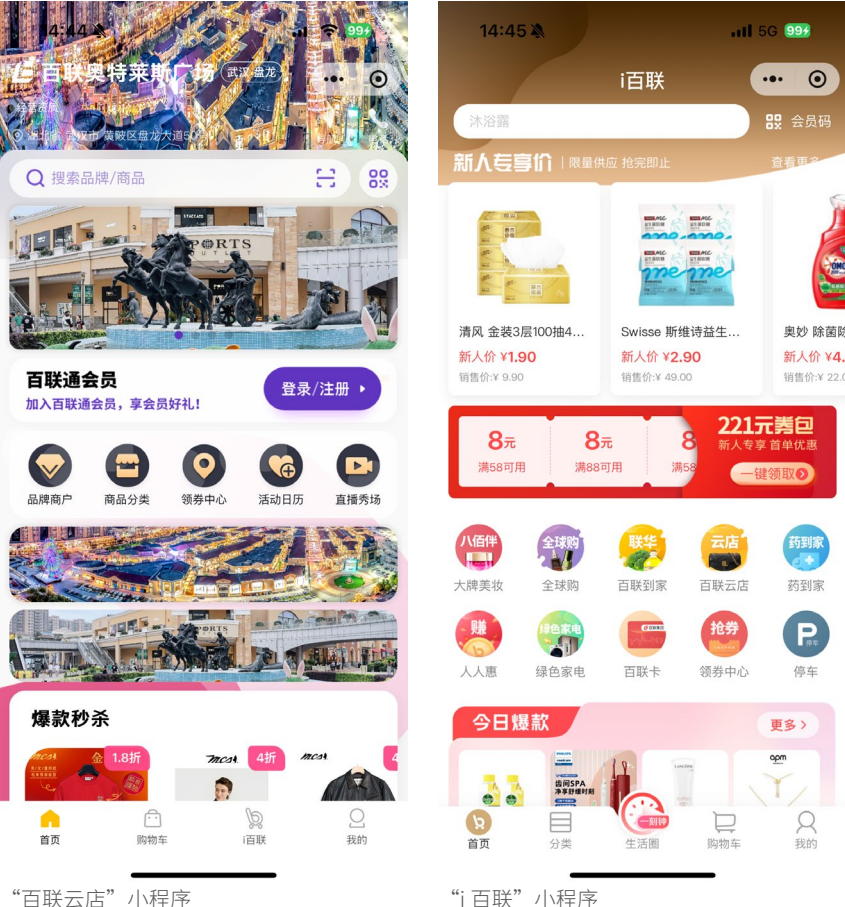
14:44 99

百联奥特莱斯广场 武汉 盘龙

经营商圈

武汉市 黄陂区盘龙大道5号

搜索品牌/商品

STACCATO

PORTS

百联通会员

加入百联通会员，享会员好礼!

登录/注册

品牌商户

商品分类

领券中心

活动日历

直播秀场

爆款秒杀

1.8折

4折

MCA

MCA

首页

购物车

i百联

我的

"百联云店"小程序

14:45 5G 99

i百联

沐浴露

会员码

新人专享价 | 限量供应 抢完即止

查看更多

清风 金装3层100抽4...

新人价 ¥1.90

销售价: ¥ 9.90

Swisse 斯维诗益生...

新人价 ¥2.90

销售价: ¥ 49.00

奥妙 除菌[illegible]

新人价 ¥4.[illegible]

销售价: ¥ 22.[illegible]

8元 满58可用

8元 满88可用

8 满5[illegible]

221元券包

新人专享 首单优惠

一键领取

八佰伴 大牌美妆

全球购 全球购

联华 百联到家

云店 百联云店

药到家 药到家

赚 人人惠

绿色家电 绿色家电

百联卡 百联卡

抢券 领券中心

P 停车

今日爆款

更多

PHILIPS

齿间SPA 净享舒缓时刻

LANCOME

apm

一刻钟

首页

分类

生活圈

购物车

我的

"i 百联"小程序